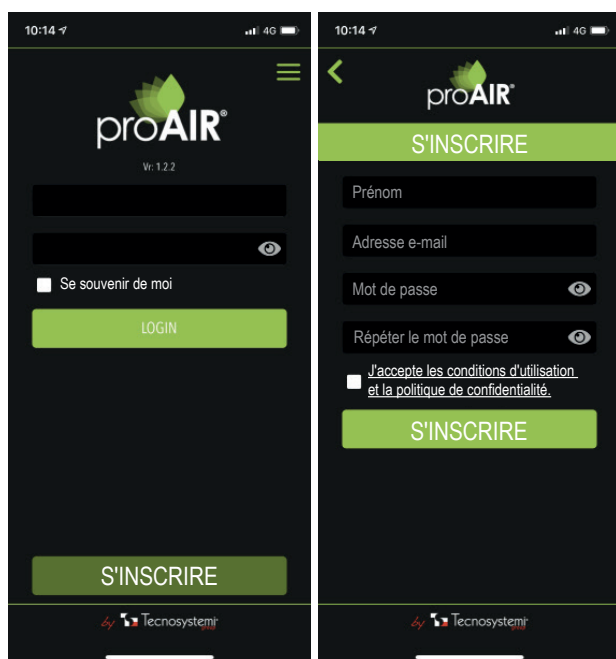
10:14 4G

proAIR®

Vr: 1.2.2

Se souvenir de moi

LOGIN

S'INSCRIRE

by Tecnosystemi

10:14 4G

proAIR®

S'INSCRIRE

Prénom

Adresse e-mail

Mot de passe

Répéter le mot de passe

J'accepte les conditions d'utilisation et la politique de confidentialité.

S'INSCRIRE

by Tecnosystemi